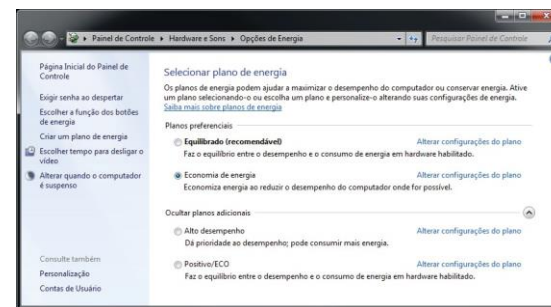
Painel de Controle ▸ Hardware e Sons ▸ Opções de Energia

Pesquisar Painel de Controle

Página Inicial do Painel de Controle

Exigir senha ao despertar

Escolher a função dos botões de energia

Criar um plano de energia

Escolher tempo para desligar o vídeo

Alterar quando o computador é suspenso

Consulte também

Personalização

Contas de Usuário

Selecionar plano de energia

Os planos de energia podem ajudar a maximizar o desempenho do computador ou conservar energia. Ative um plano selecionando-o ou escolha um plano e personalize-o alterando suas configurações de energia. Saiba mais sobre planos de energia

Planos preferenciais

Equilibrado (recomendável)
Alterar configurações do plano
Faz o equilíbrio entre o desempenho e o consumo de energia em hardware habilitado.

Economia de energia
Alterar configurações do plano
Economiza energia ao reduzir o desempenho do computador onde for possível.

Ocultar planos adicionais

Alto desempenho
Alterar configurações do plano
Dá prioridade ao desempenho; pode consumir mais energia.

Positivo/ECO
Alterar configurações do plano
Faz o equilíbrio entre o desempenho e o consumo de energia em hardware habilitado.